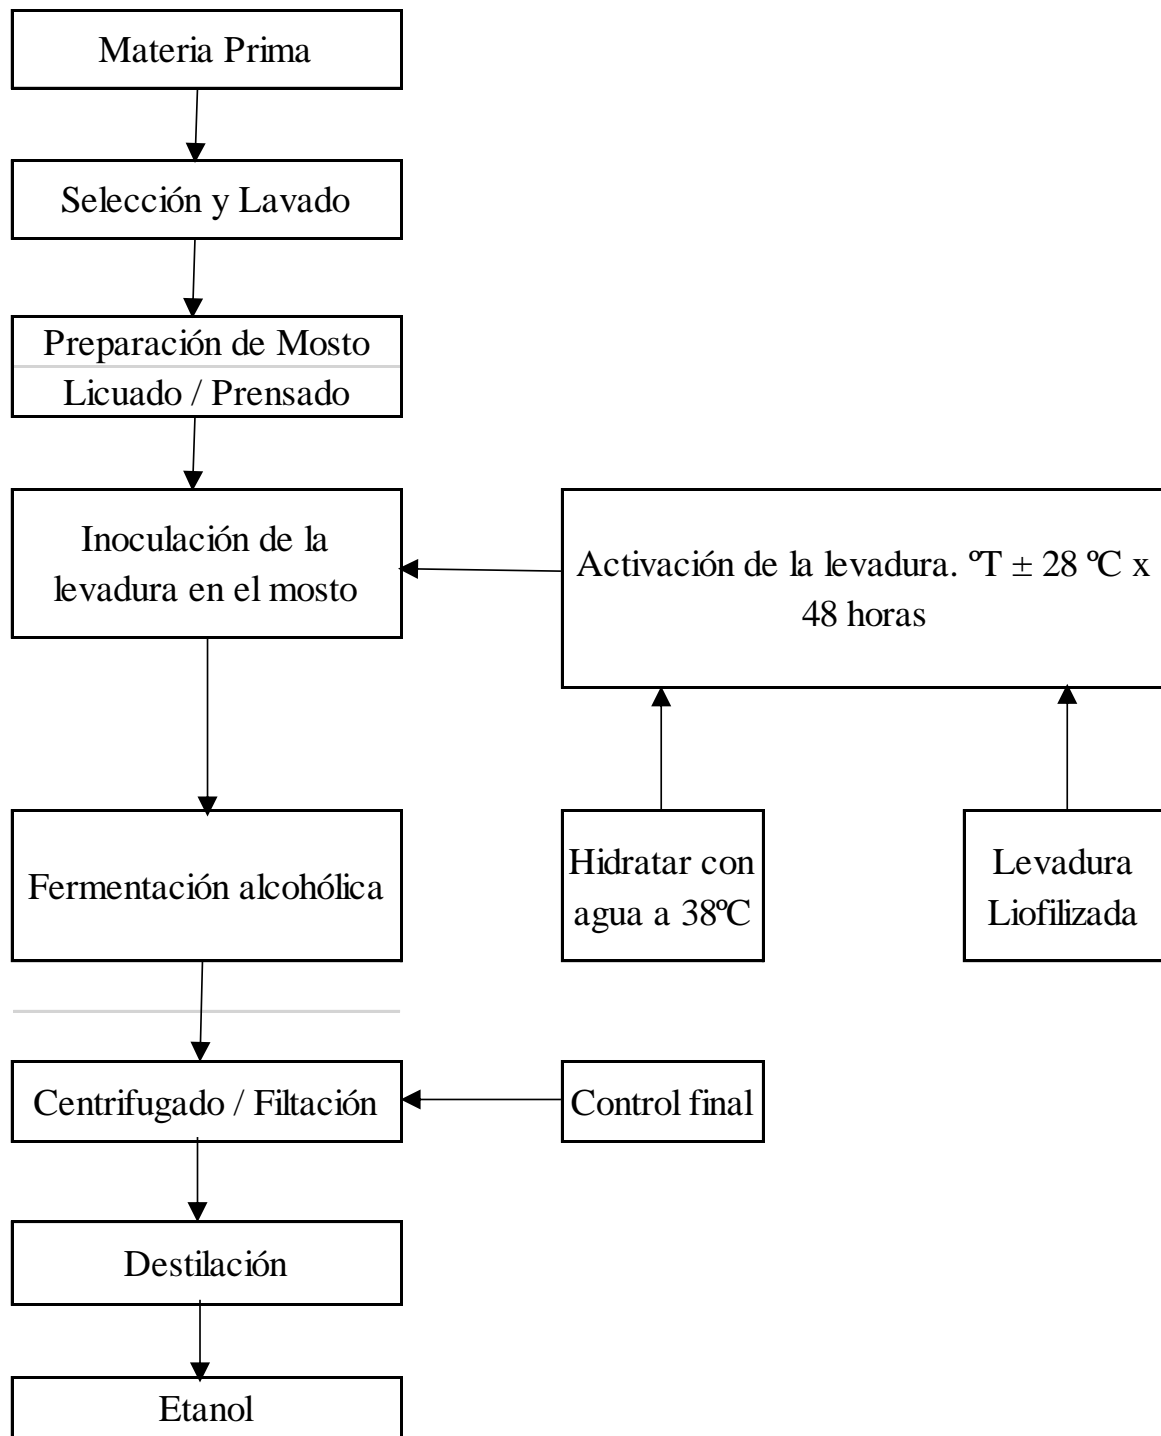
Materia Prima

Selección y Lavado

Preparación de Mosto
Licuado / Prensado

Inoculación de la levadura en el mosto

Activación de la levadura. ºT ± 28 ºC x 48 horas

Fermentación alcohólica

Hidratar con agua a 38ºC

Levadura Liofilizada

Centrifugado / Filtación

Control final

Destilación

Etanol